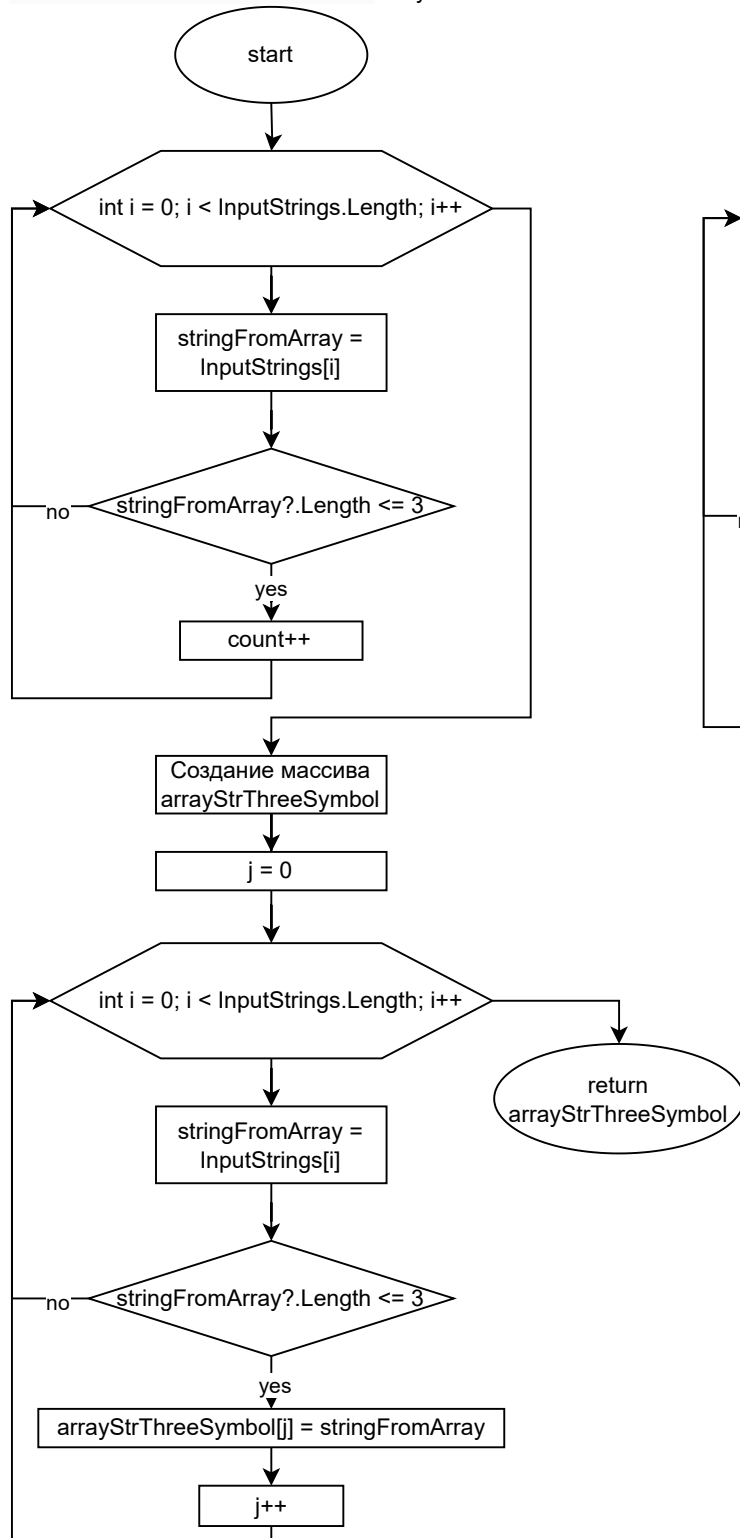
start

int i = 0; i < InputStrings.Length; i++

stringFromArray = InputStrings[i]

no

stringFromArray?.Length <= 3

yes

count++

Создание массива arrayStrThreeSymbol

j = 0

int i = 0; i < InputStrings.Length; i++

return arrayStrThreeSymbol

stringFromArray = InputStrings[i]

no

stringFromArray?.Length <= 3

yes

arrayStrThreeSymbol[j] = stringFromArray

j++